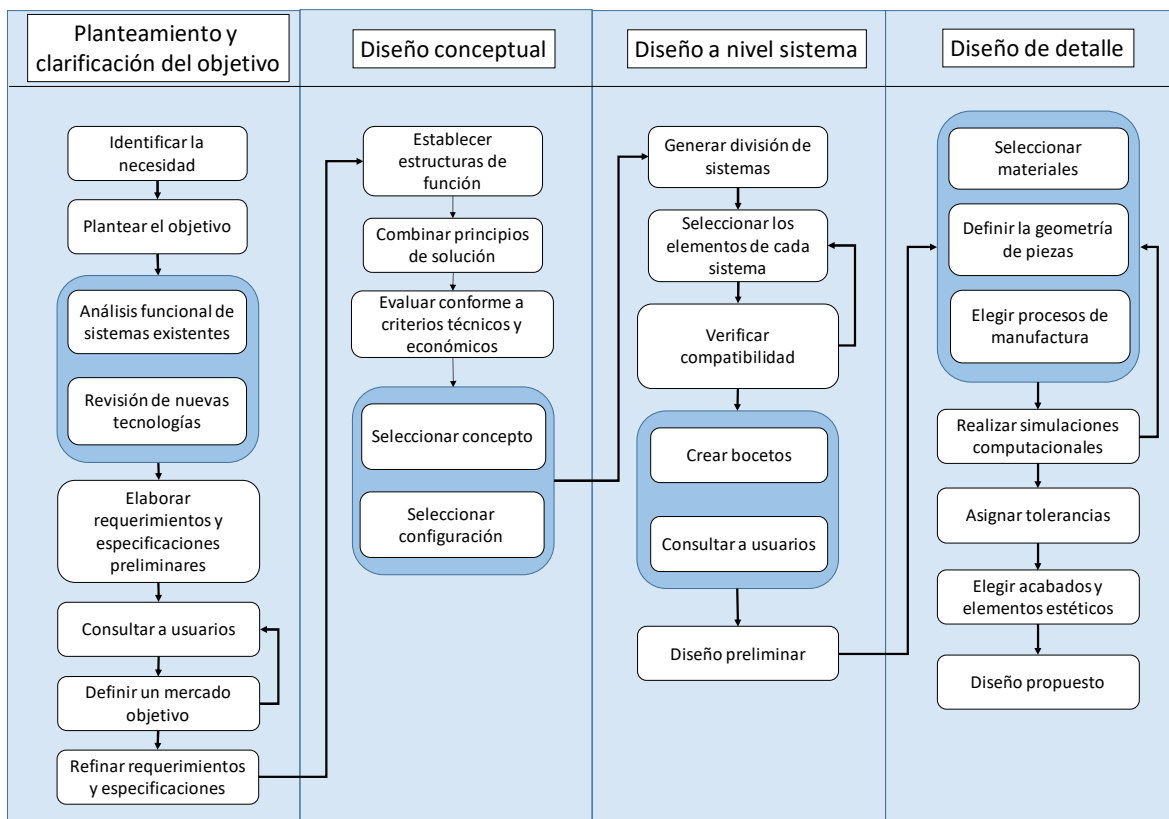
Planteamiento y clarificación del objetivo

Identificar la necesidad

Plantear el objetivo

Análisis funcional de sistemas existentes

Revisión de nuevas tecnologías

Elaborar requerimientos y especificaciones preliminares

Consultar a usuarios

Definir un mercado objetivo

Refinar requerimientos y especificaciones

Diseño conceptual

Establecer estructuras de función

Combinar principios de solución

Evaluar conforme a criterios técnicos y económicos

Seleccionar concepto

Seleccionar configuración

Diseño a nivel sistema

Generar división de sistemas

Seleccionar los elementos de cada sistema

Verificar compatibilidad

Crear bocetos

Consultar a usuarios

Diseño preliminar

Diseño de detalle

Seleccionar materiales

Definir la geometría de piezas

Elegir procesos de manufactura

Realizar simulaciones computacionales

Asignar tolerancias

Elegir acabados y elementos estéticos

Diseño propuesto